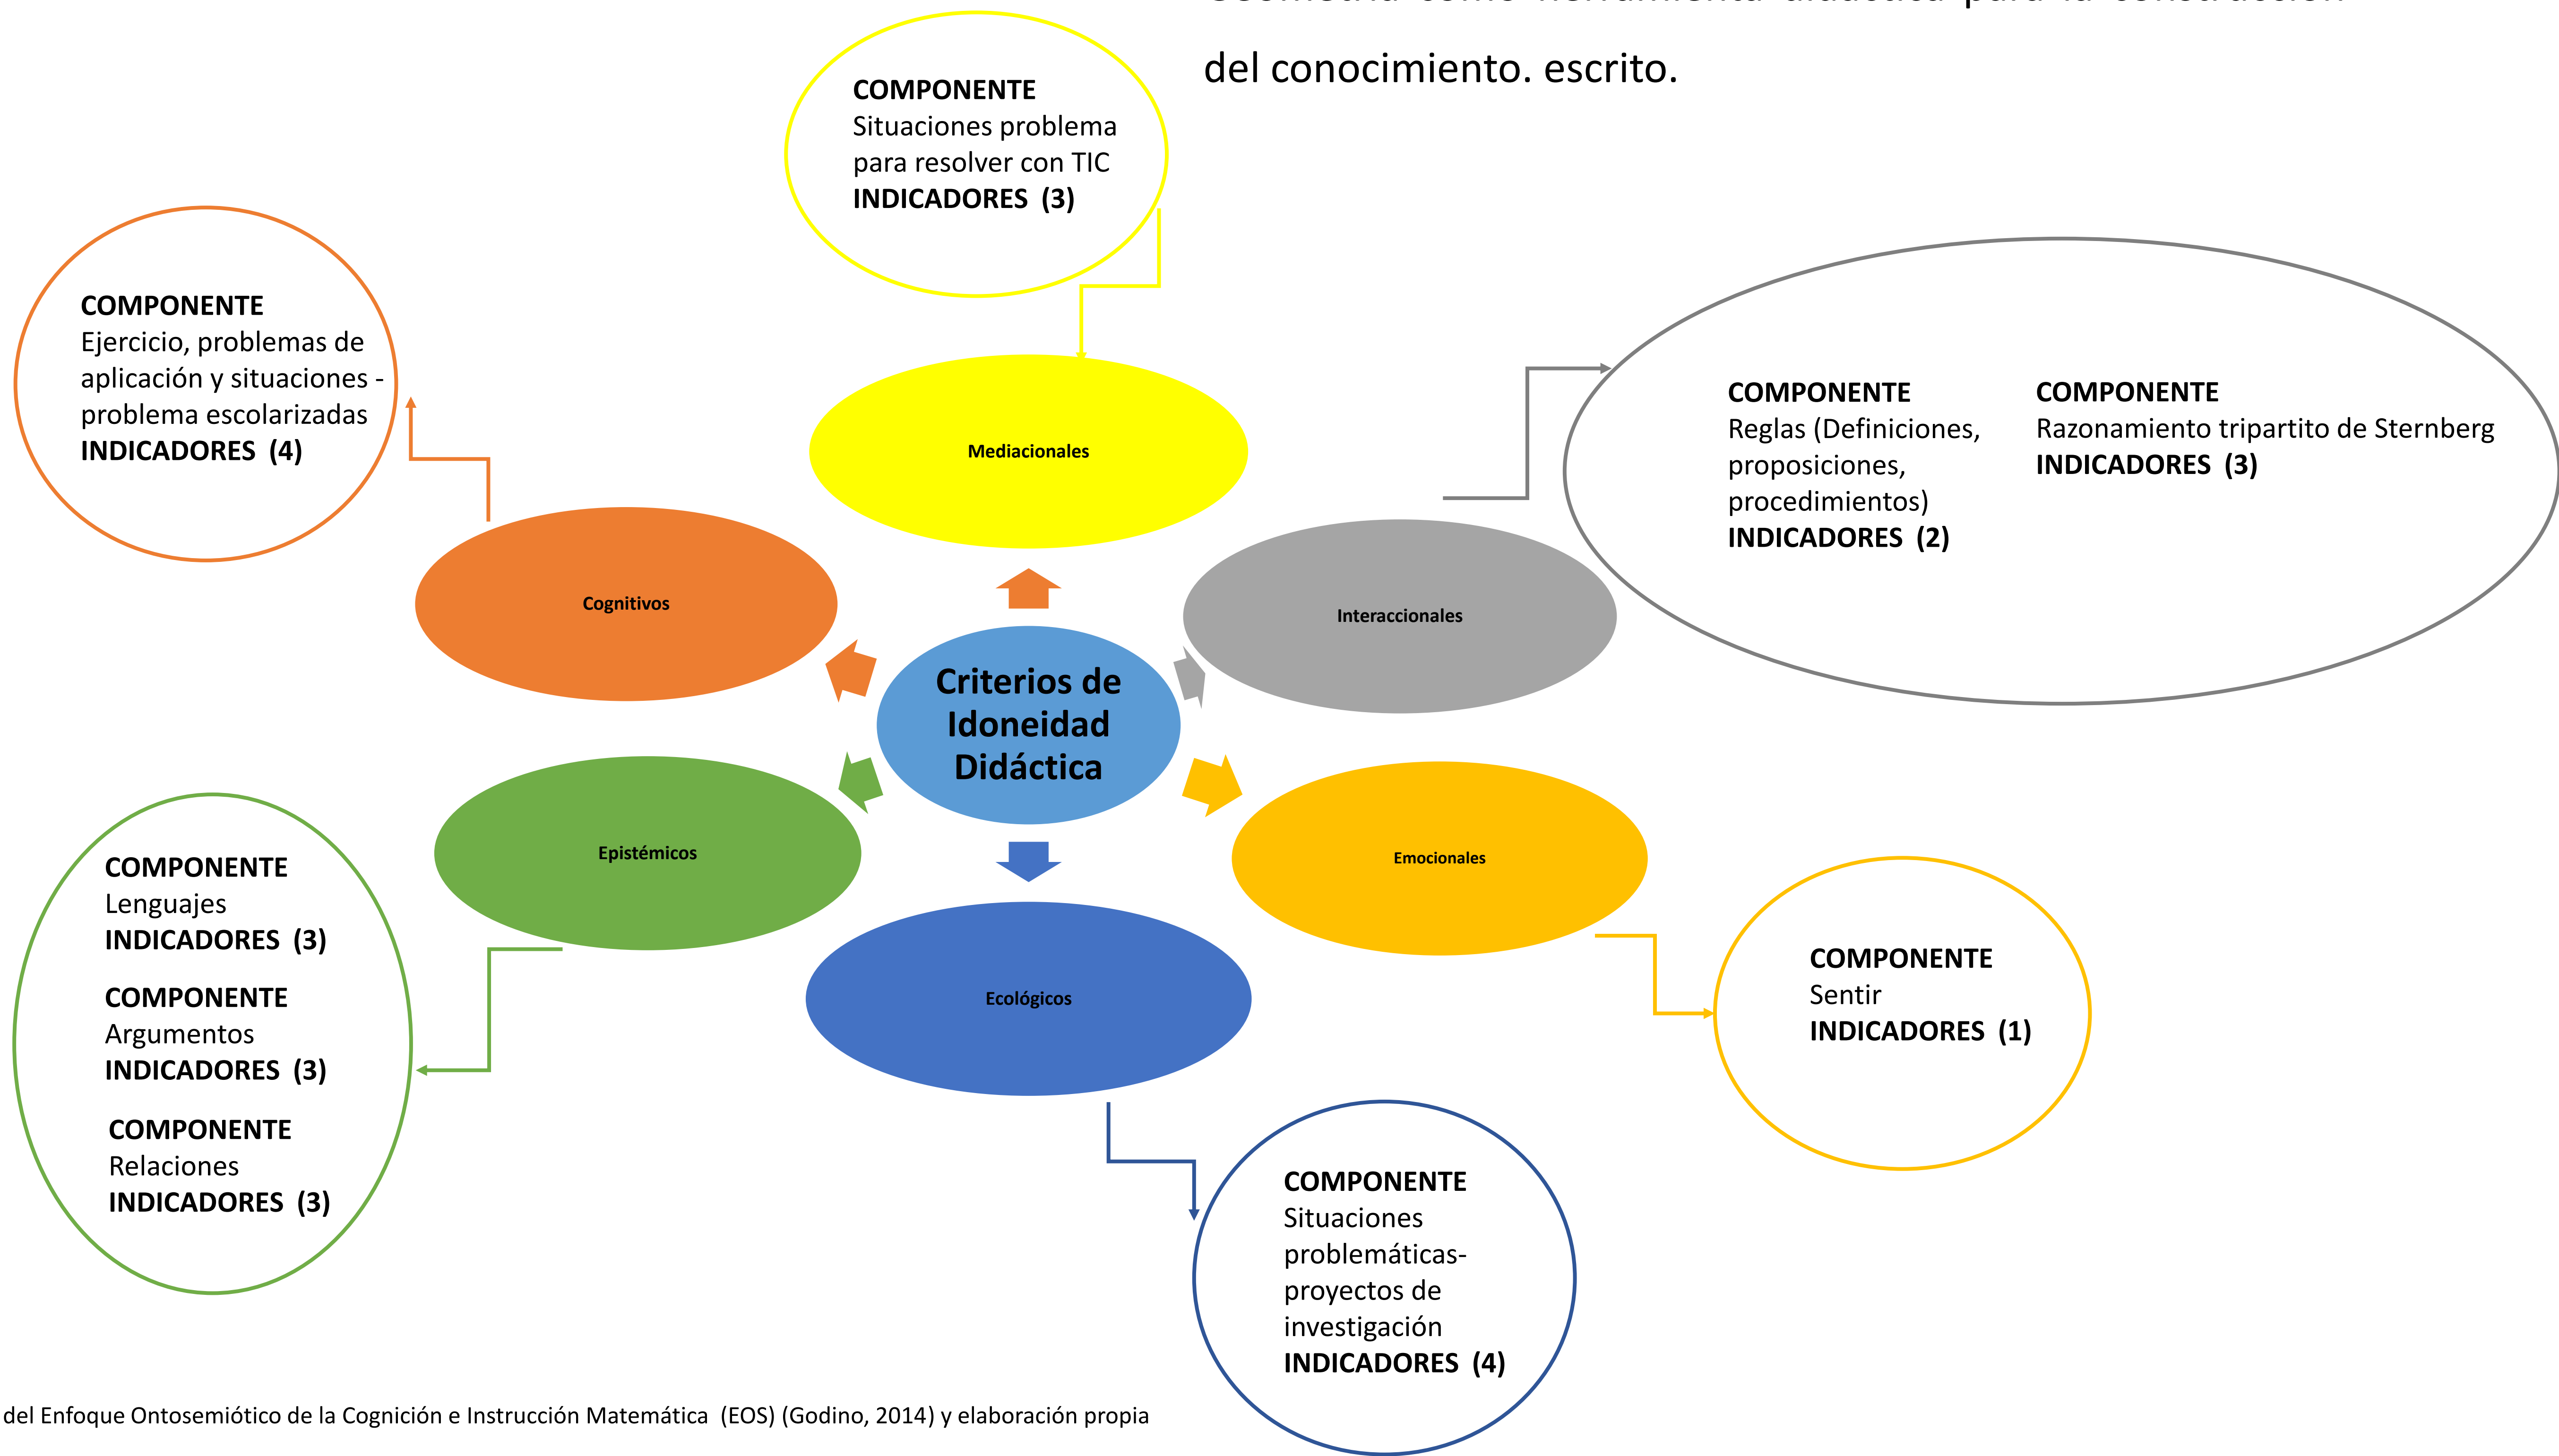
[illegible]

del conocimiento. escrito.

COMPONENTE
Situaciones problema para resolver con TIC
INDICADORES (3)

COMPONENTE
Ejercicio, problemas de aplicación y situaciones - problema escolarizadas
INDICADORES (4)

Mediacionales

COMPONENTE
Reglas (Definiciones, proposiciones, procedimientos)
INDICADORES (2)

COMPONENTE
Razonamiento tripartito de Sternberg
INDICADORES (3)

Cognitivos

Interaccionales

Criterios de Idoneidad Didáctica

Epistémicos

Emocionales

COMPONENTE
Lenguajes
INDICADORES (3)

COMPONENTE
Argumentos
INDICADORES (3)

COMPONENTE
Relaciones
INDICADORES (3)

Ecológicos

COMPONENTE
Sentir
INDICADORES (1)

COMPONENTE
Situaciones problemáticas-proyectos de investigación
INDICADORES (4)

del Enfoque Ontosemiótico de la Cognición e Instrucción Matemática (EOS) (Godino, 2014) y elaboración propia